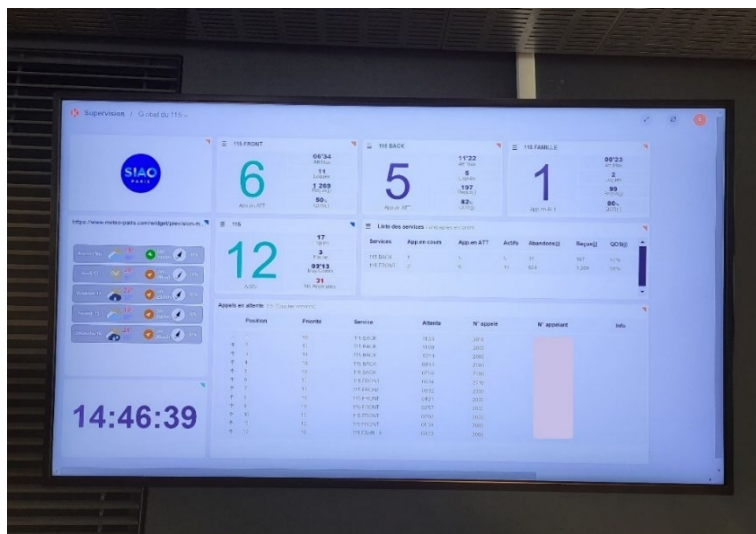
Supervision / Global du 115

SIAO PARIS

https://www.meteo-paris.com/widget/precision.m

14:46:39

115 FRONT

6

App en ATT

00'34

11

1 269

50%

115 BACK

5

App en ATT

11'22

5

197

82%

115 FAMILLE

1

App en ATT

00'23

2

99

80%

115

12

17

3

03'13

31

Liste des services

| Services | App en cours | App en ATT | Actifs | Abandons(j) | Reçus(j) | QOS(j) |
|---|---|---|---|---|---|---|
| 115 BACK | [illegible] | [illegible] | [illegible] | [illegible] | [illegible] | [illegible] |
| 115 FRONT | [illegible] | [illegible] | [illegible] | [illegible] | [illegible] | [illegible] |

Appels en attente

| Position | Priorité | Service | Attente | N° appels | N° appelant | Info |
|---|---|---|---|---|---|---|
| 1 | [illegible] | 115 BACK | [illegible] | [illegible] | | |
| 2 | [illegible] | 115 BACK | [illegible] | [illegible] | | |
| 3 | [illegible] | 115 BACK | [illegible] | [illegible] | | |
| 4 | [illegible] | 115 BACK | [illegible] | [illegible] | | |
| 5 | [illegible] | 115 BACK | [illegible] | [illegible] | | |
| 6 | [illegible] | 115 FRONT | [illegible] | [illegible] | | |
| 7 | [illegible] | 115 FRONT | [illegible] | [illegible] | | |
| 8 | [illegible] | 115 FRONT | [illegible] | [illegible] | | |
| 9 | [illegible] | 115 FRONT | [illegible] | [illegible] | | |
| 10 | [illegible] | 115 FRONT | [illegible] | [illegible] | | |
| 11 | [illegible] | 115 FRONT | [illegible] | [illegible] | | |
| 12 | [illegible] | 115 FAMILLE | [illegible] | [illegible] | | |